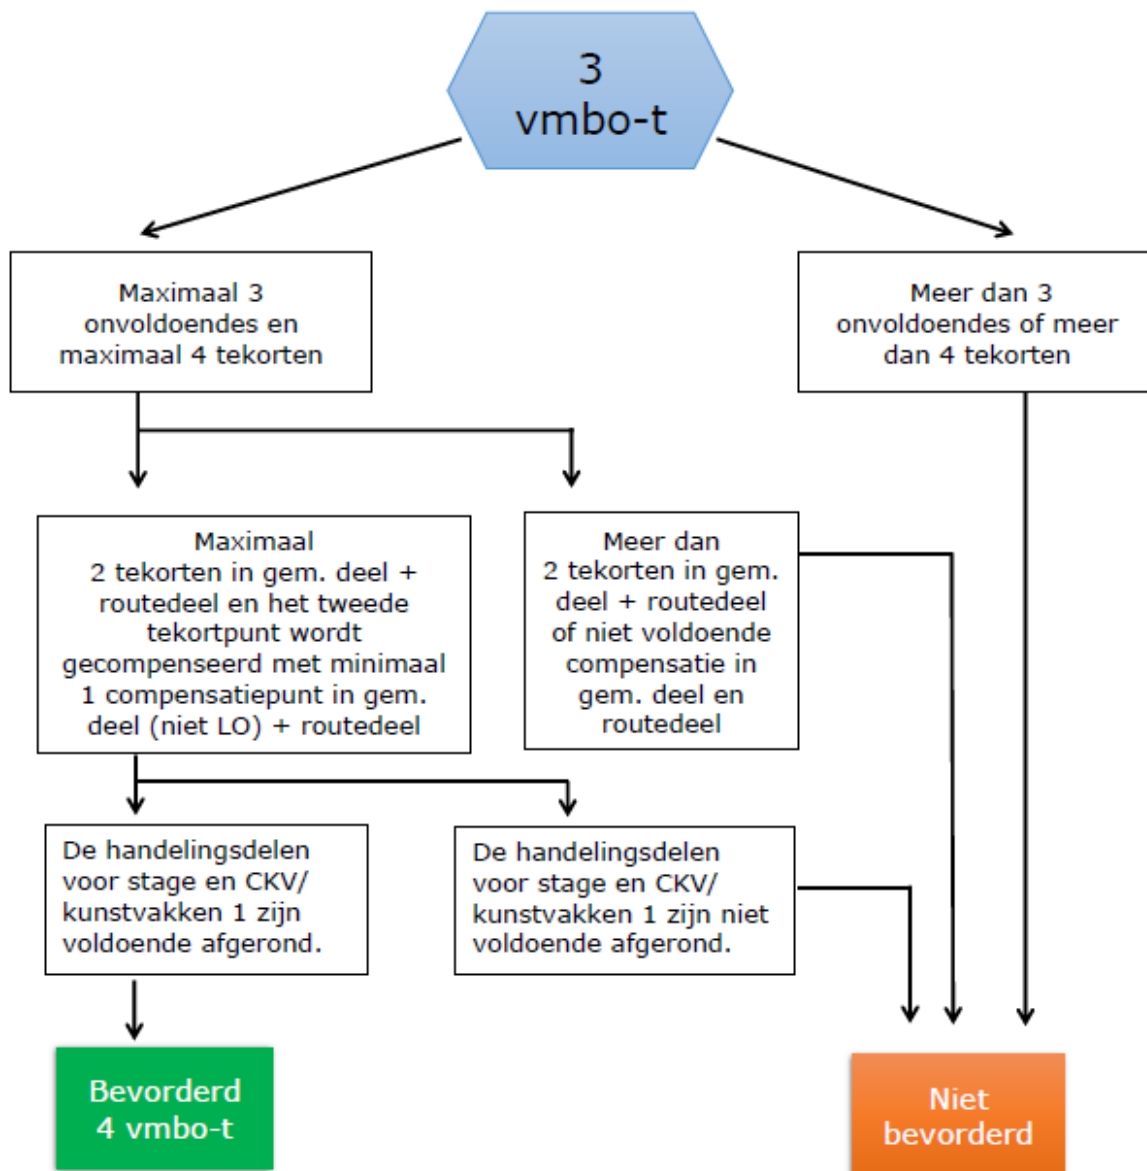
3
vmbo-t

Maximaal 3 onvoldoendes en maximaal 4 tekorten

Meer dan 3 onvoldoendes of meer dan 4 tekorten

Maximaal 2 tekorten in gem. deel + routedeel en het tweede tekortpunt wordt gecompenseerd met minimaal 1 compensatiepunt in gem. deel (niet LO) + routedeel

Meer dan 2 tekorten in gem. deel + routedeel of niet voldoende compensatie in gem. deel en routedeel

De handelingsdelen voor stage en CKV/ kunstvakken 1 zijn voldoende afgerond.

De handelingsdelen voor stage en CKV/ kunstvakken 1 zijn niet voldoende afgerond.

Bevorderd
4 vmbo-t

Niet
bevorderd